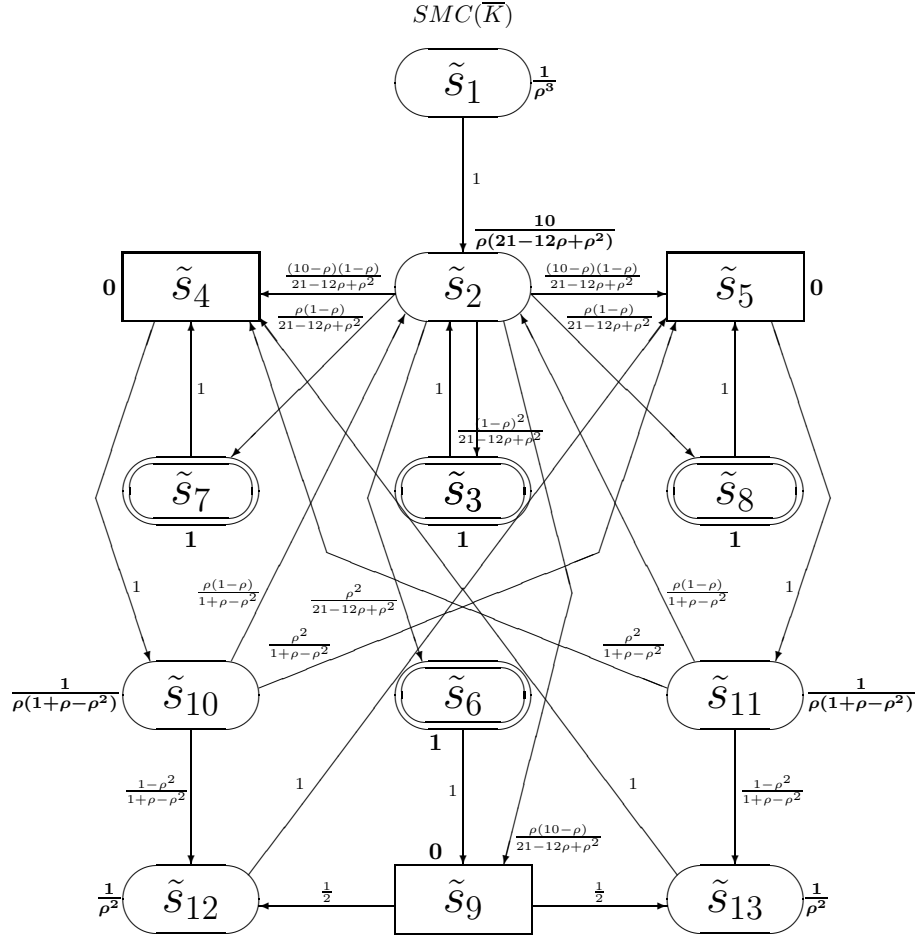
$SMC(\overline{K})$

$\tilde{s}_1$ $\frac{1}{\rho^3}$

1

$\frac{10}{\rho(21-12\rho+\rho^2)}$

0 $\tilde{s}_4$

$\frac{(10-\rho)(1-\rho)}{21-12\rho+\rho^2}$

$\frac{\rho(1-\rho)}{21-12\rho+\rho^2}$

$\tilde{s}_2$

$\frac{(10-\rho)(1-\rho)}{21-12\rho+\rho^2}$

$\frac{\rho(1-\rho)}{21-12\rho+\rho^2}$

$\tilde{s}_5$ 0

1

1

$\frac{(1-\rho)^2}{21-12\rho+\rho^2}$

1

$\tilde{s}_7$

1

$\tilde{s}_3$

1

$\tilde{s}_8$

1

1

$\frac{\rho(1-\rho)}{1+\rho-\rho^2}$

$\frac{\rho^2}{21-12\rho+\rho^2}$

$\frac{\rho^2}{1+\rho-\rho^2}$

$\frac{\rho(1-\rho)}{1+\rho-\rho^2}$

$\frac{\rho^2}{1+\rho-\rho^2}$

1

$\frac{1}{\rho(1+\rho-\rho^2)}$ $\tilde{s}_{10}$

$\tilde{s}_6$

1

$\tilde{s}_{11}$ $\frac{1}{\rho(1+\rho-\rho^2)}$

$\frac{1-\rho^2}{1+\rho-\rho^2}$

1

1

1

$\frac{1-\rho^2}{1+\rho-\rho^2}$

$\frac{\rho(10-\rho)}{21-12\rho+\rho^2}$

0

$\frac{1}{\rho^2}$ $\tilde{s}_{12}$

$\frac{1}{2}$

$\tilde{s}_9$

$\frac{1}{2}$

$\tilde{s}_{13}$ $\frac{1}{\rho^2}$